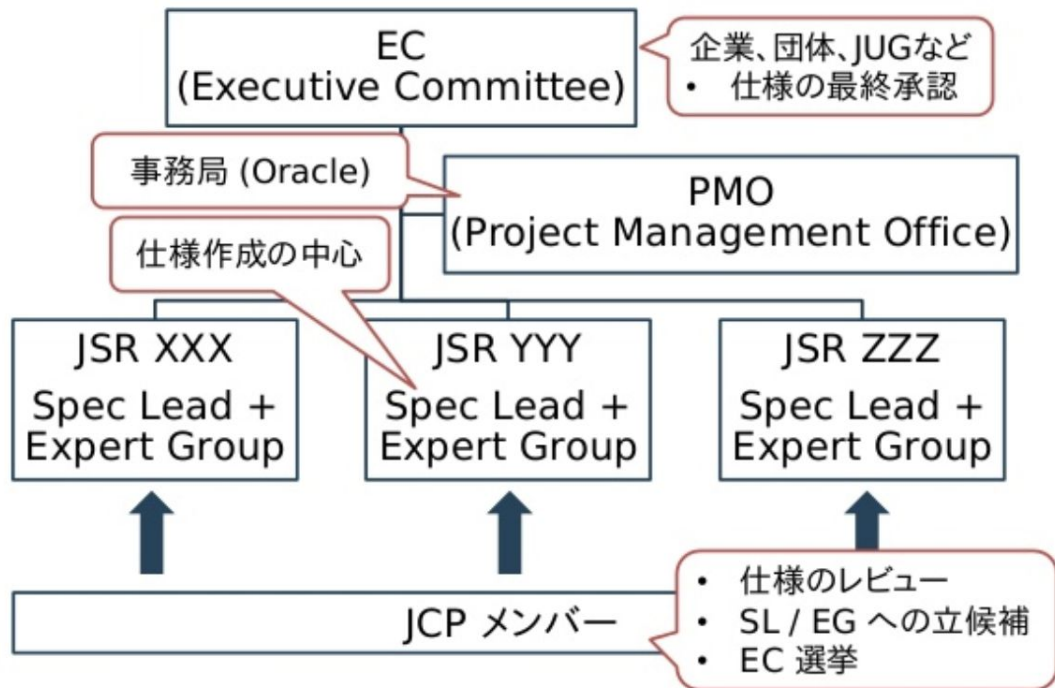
EC
(Executive Committee)

企業、団体、JUGなど
• 仕様の最終承認

事務局 (Oracle)

PMO
(Project Management Office)

仕様作成の中心

JSR XXX
Spec Lead + Expert Group

JSR YYY
Spec Lead + Expert Group

JSR ZZZ
Spec Lead + Expert Group

JCP メンバー

• 仕様のレビュー
• SL / EG への立候補
• EC 選挙